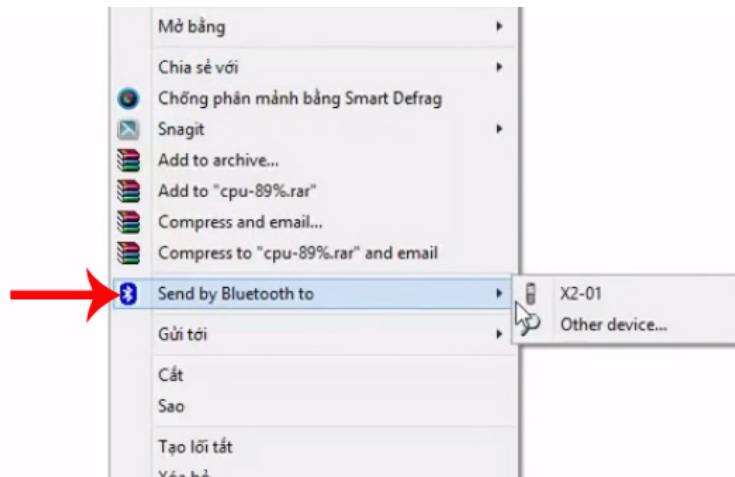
Mở bằng
Chia sẻ với
Chống phân mảnh bằng Smart Defrag
Snagit
Add to archive...
Add to "cpu-89%.rar"
Compress and email...
Compress to "cpu-89%.rar" and email
Send by Bluetooth to
X2-01
Other device...
Gửi tới
Cắt
Sao
Tạo lối tắt
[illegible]